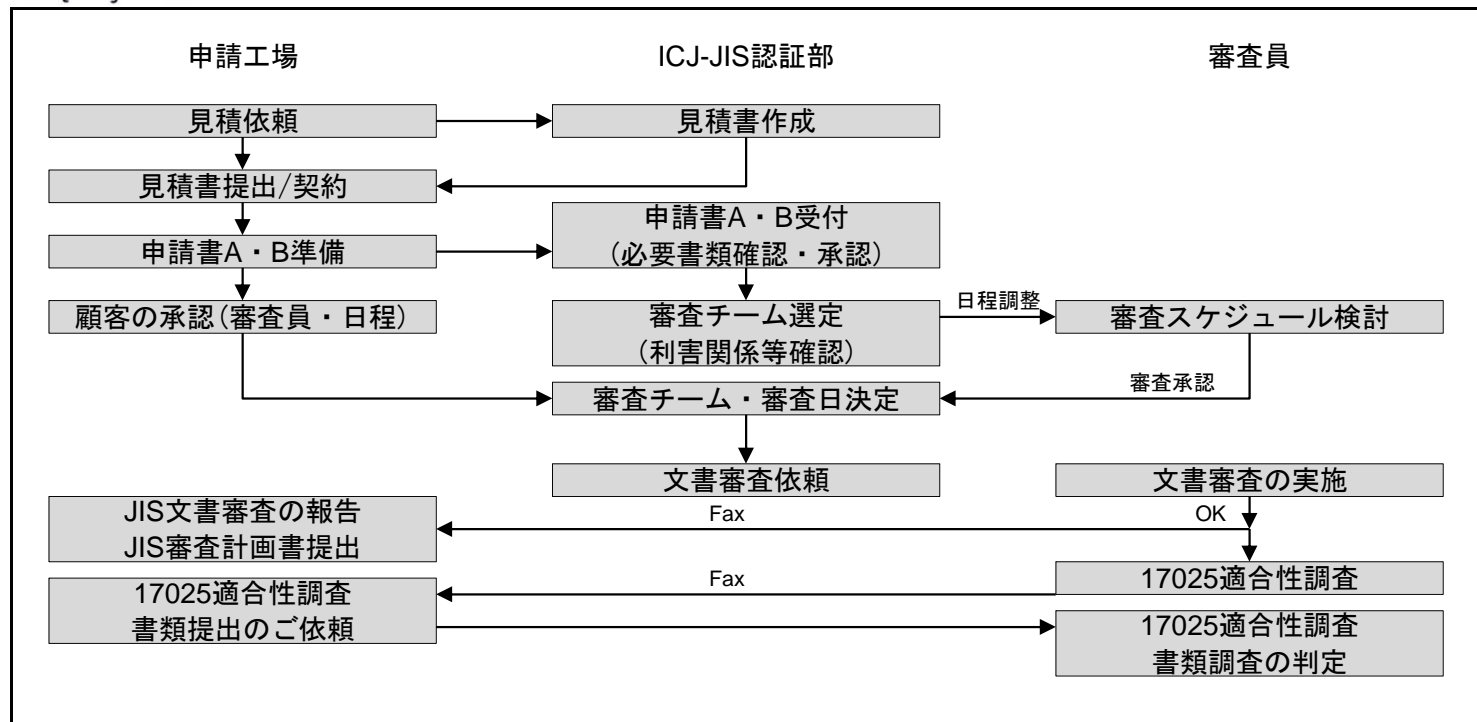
申請工場

ICJ-JIS認証部

審査員

見積依頼

見積書作成

見積書提出/契約

申請書A・B準備

申請書A・B受付
(必要書類確認・承認)

顧客の承認(審査員・日程)

審査チーム選定
(利害関係等確認)

日程調整

審査スケジュール検討

審査承認

審査チーム・審査日決定

文書審査依頼

文書審査の実施

JIS文書審査の報告
JIS審査計画書提出

Fax

OK

17025適合性調査
書類提出のご依頼

Fax

17025適合性調査

17025適合性調査
書類調査の判定